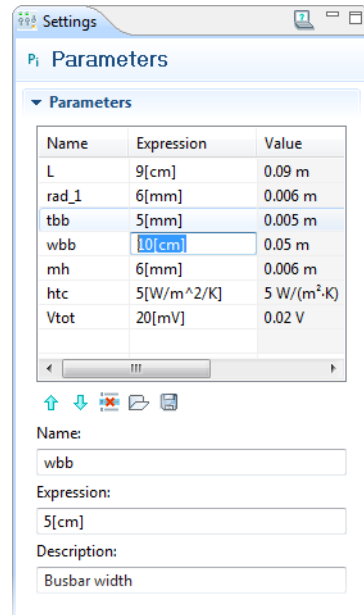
Settings

Pi Parameters

▾ Parameters

| Name | Expression | Value |
|---|---|---|
| L | 9[cm] | 0.09 m |
| rad_1 | 6[mm] | 0.006 m |
| tbb | 5[mm] | 0.005 m |
| wbb | 10[cm] | 0.05 m |
| mh | 6[mm] | 0.006 m |
| htc | 5[W/m^2/K] | 5 W/(m²·K) |
| Vtot | 20[mV] | 0.02 V |

Name:

wbb

Expression:

5[cm]

Description:

Busbar width